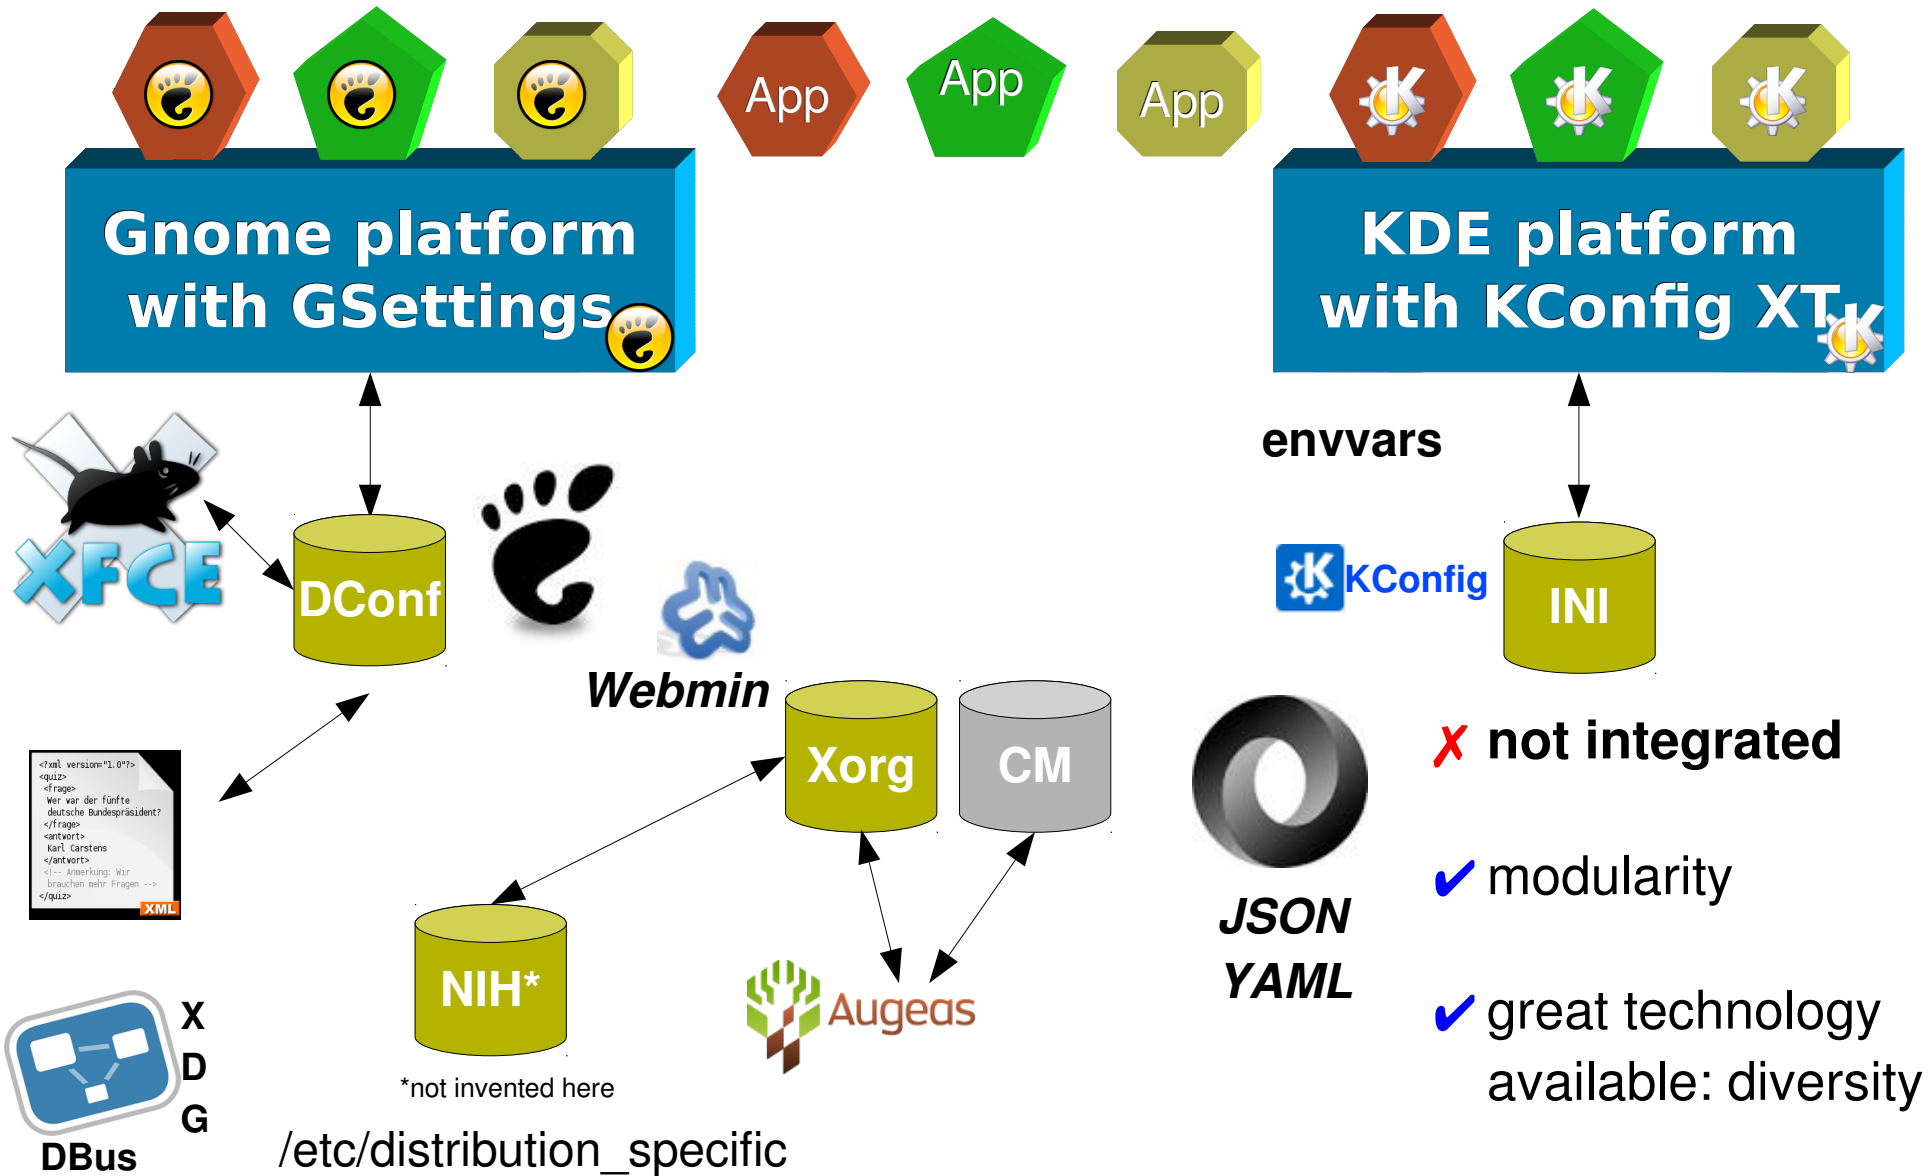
App App App

Gnome platform with GSettings

KDE platform with KConfig XT

envvars

XFCE

DConf

Webmin

KConfig

INI

<?xml version="1.0"?>
<quiz>
<frage>
Wer war der fünfte deutsche Bundespräsident?
</frage>
<antwort>
Karl Carstens
</antwort>
<!-- Anmerkung: Wir brauchen mehr Fragen -->
</quiz>
XML

Xorg

CM

JSON
YAML

✗ not integrated

✔ modularity

✔ great technology available: diversity

NIH*

*not invented here

Augeas

X
D
G

DBus

/etc/distribution_specific